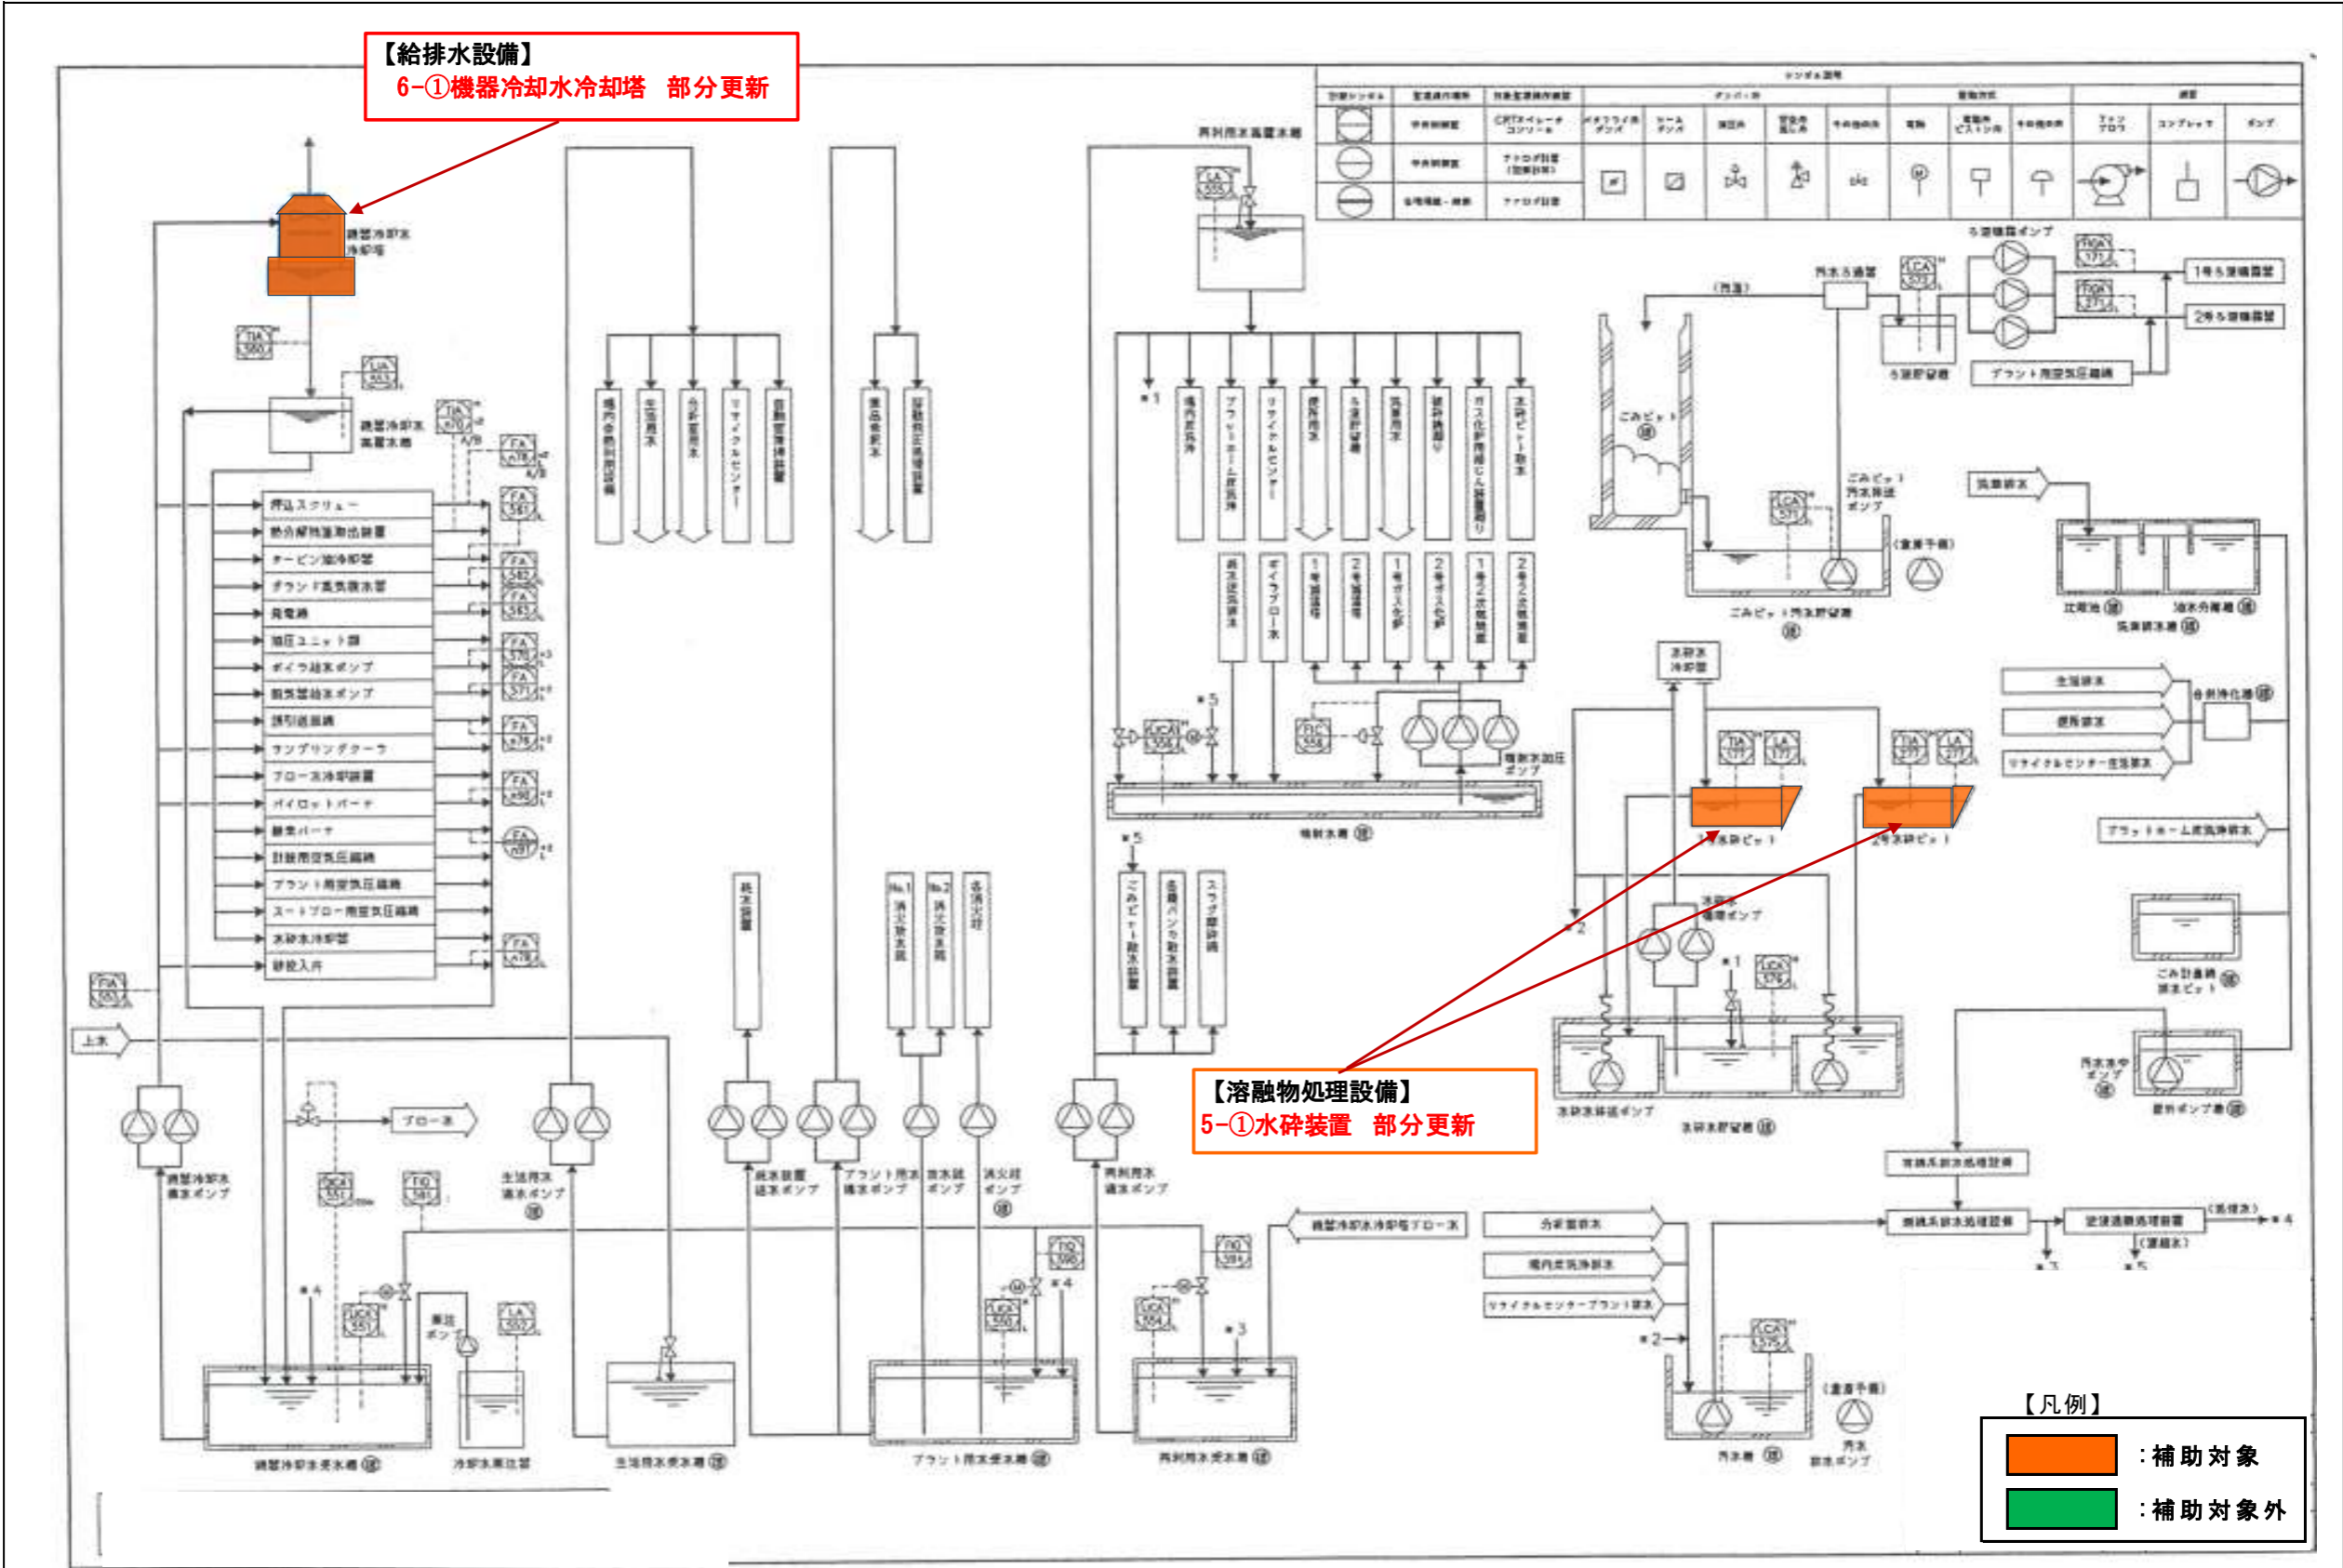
【給排水設備】
6-①機器冷却水冷却塔　部分更新

【溶融物処理設備】
5-①水砕装置　部分更新

【凡例】
：補助対象
：補助対象外

機器冷却水冷却塔
機器冷却水高置水槽
押込スクリュー
熱分解残渣排出装置
タービン油冷却器
グランド蒸気復水器
発電機
油圧ユニット類
ボイラ給水ポンプ
脱気器給水ポンプ
誘引送風機
サンプリングクーラ
ブロー水冷却器
パイロットバーナ
助燃バーナ
計装用空気圧縮機
プラント用空気圧縮機
スートブロー用空気圧縮機
水砕水冷却器
排ガス入口
上水
ブロー水
機器冷却水揚水ポンプ
生活用水揚水ポンプ
純水装置給水ポンプ
プラント用水揚水ポンプ
消火栓ポンプ
再利用水揚水ポンプ
機器冷却水受水槽
冷却水薬注器
生活用水受水槽
プラント用水受水槽
再利用水受水槽
再利用水高置水槽
場内散水
冷却塔補給水
純水装置
消火栓
ごみピット散水装置
灰ピット散水装置
スラグ冷却
機器冷却水冷却塔ブロー水
分析室排水
場内床洗浄排水
リサイクルセンタープラント排水
有機系排水処理設備
無機系排水処理設備
逆浸透膜処理装置
汚水
汚水移送ポンプ
ろ過器
ろ過ポンプ
1号ろ過装置
2号ろ過装置
ごみピット
ごみピット汚水貯留槽
ごみピット汚水移送ポンプ
水砕水冷却器
1号水砕ピット
2号水砕ピット
水砕水循環ポンプ
水砕水移送ポンプ
水砕水貯留槽
洗車排水
生活排水
便所排水
合併浄化槽
プラットホーム床洗浄排水
ごみ計量機排水ピット
排水ポンプ槽
(予備)